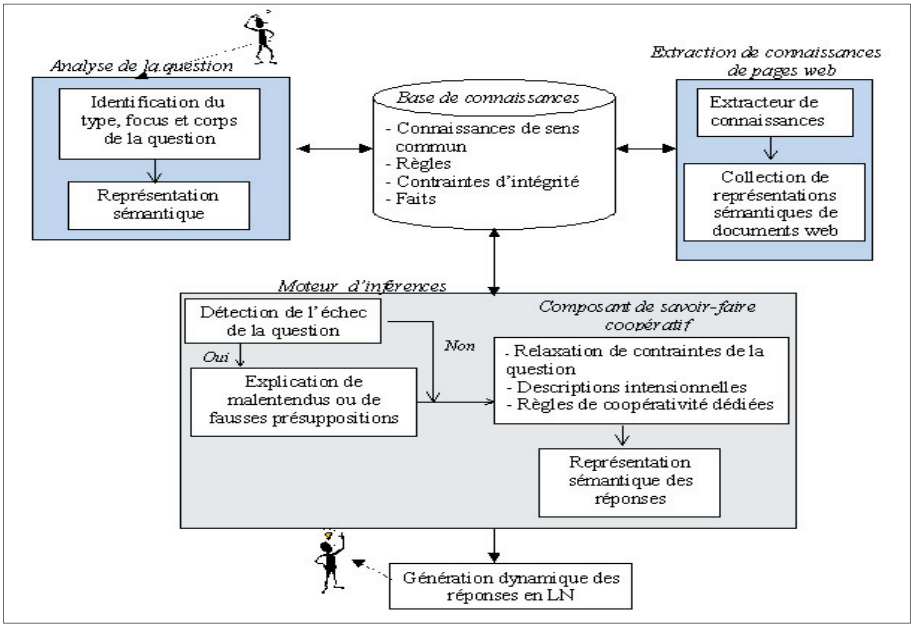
Analyse de la question

Identification du type, focus et corps de la question

Représentation sémantique

Base de connaissances

- Connaissances de sens commun
- Règles
- Contraintes d'intégrité
- Faits

Extraction de connaissances de pages web

Extracteur de connaissances

Collection de représentations sémantiques de documents web

Moteur d'inférences

Détection de l'échec de la question

Oui

Non

Explication de malentendus ou de fausses présuppositions

Composant de savoir-faire coopératif

- Relaxation de contraintes de la question
- Descriptions intensionnelles
- Règles de coopérativité dédiées

Représentation sémantique des réponses

Génération dynamique des réponses en LN